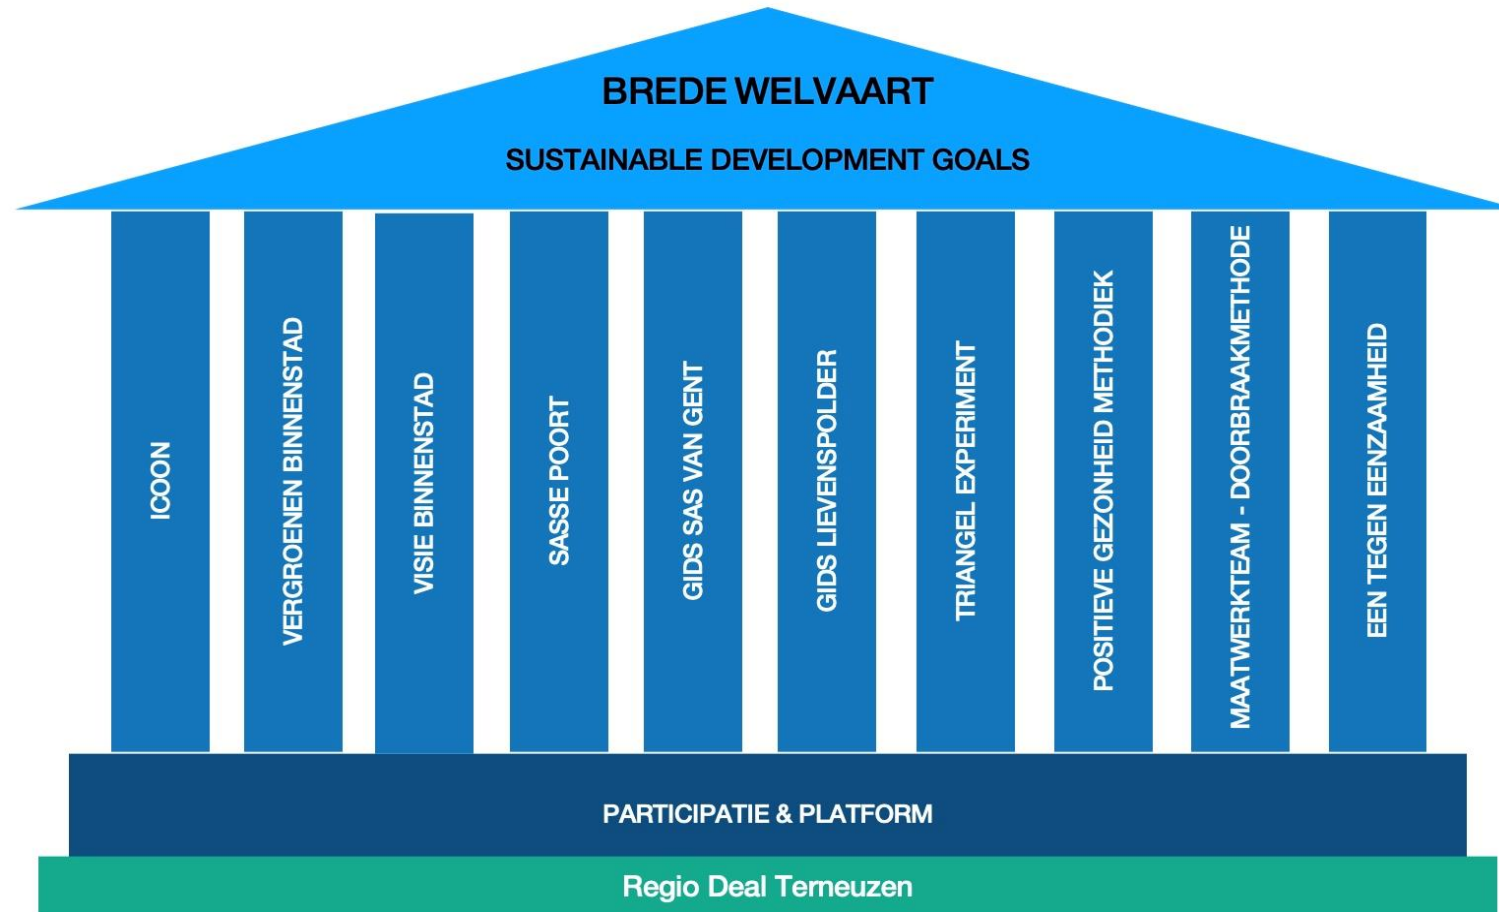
BREDE WELVAART

SUSTAINABLE DEVELOPMENT GOALS

ICOON

VERGROENEN BINNENSTAD

VISIE BINNENSTAD

SASSE POORT

GIDS SAS VAN GENT

GIDS LIEVENSPOLDER

TRIANGEL EXPERIMENT

POSITIEVE GEZONHEID METHODIEK

MAATWERKTEAM - DOORBRAAKMETHODE

EEN TEGEN EENZAAMHEID

PARTICIPATIE & PLATFORM

Regio Deal Terneuzen